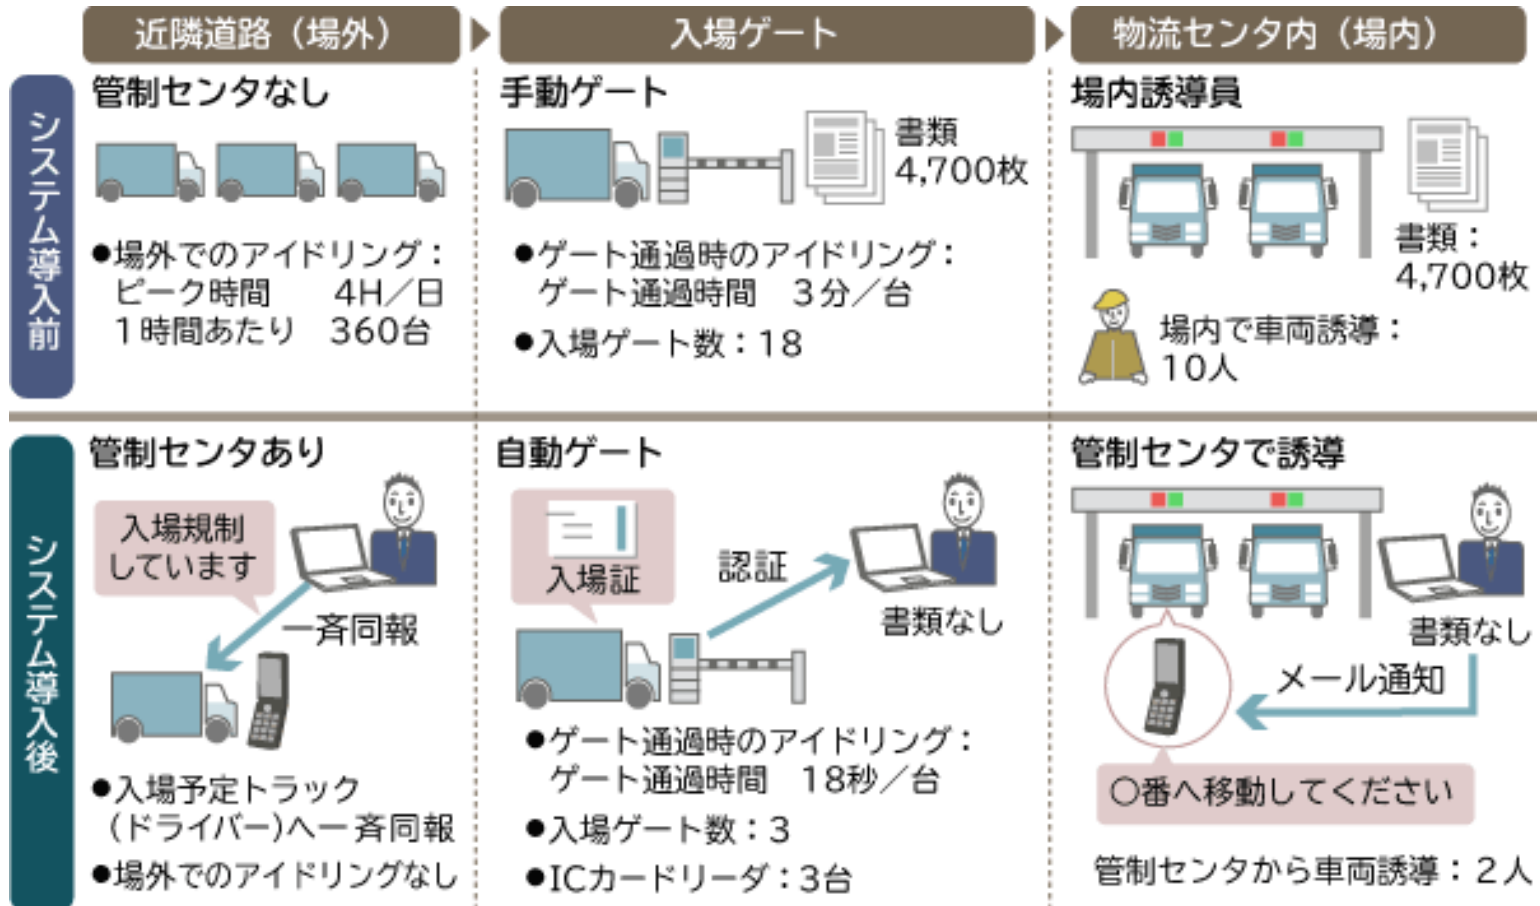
近隣道路（場外）

入場ゲート

物流センタ内（場内）

システム導入前

管制センタなし

●場外でのアイドリング：
ピーク時間　4H／日
1時間あたり　360台

手動ゲート

書類
4,700枚

●ゲート通過時のアイドリング：
ゲート通過時間　3分／台

●入場ゲート数：18

場内誘導員

書類：
4,700枚

場内で車両誘導：
10人

システム導入後

管制センタあり

入場規制
しています

一斉同報

●入場予定トラック
（ドライバー）へ一斉同報

●場外でのアイドリングなし

自動ゲート

入場証

認証

書類なし

●ゲート通過時のアイドリング：
ゲート通過時間　18秒／台

●入場ゲート数：3

●ICカードリーダ：3台

管制センタで誘導

書類なし

メール通知

○番へ移動してください

管制センタから車両誘導：2人